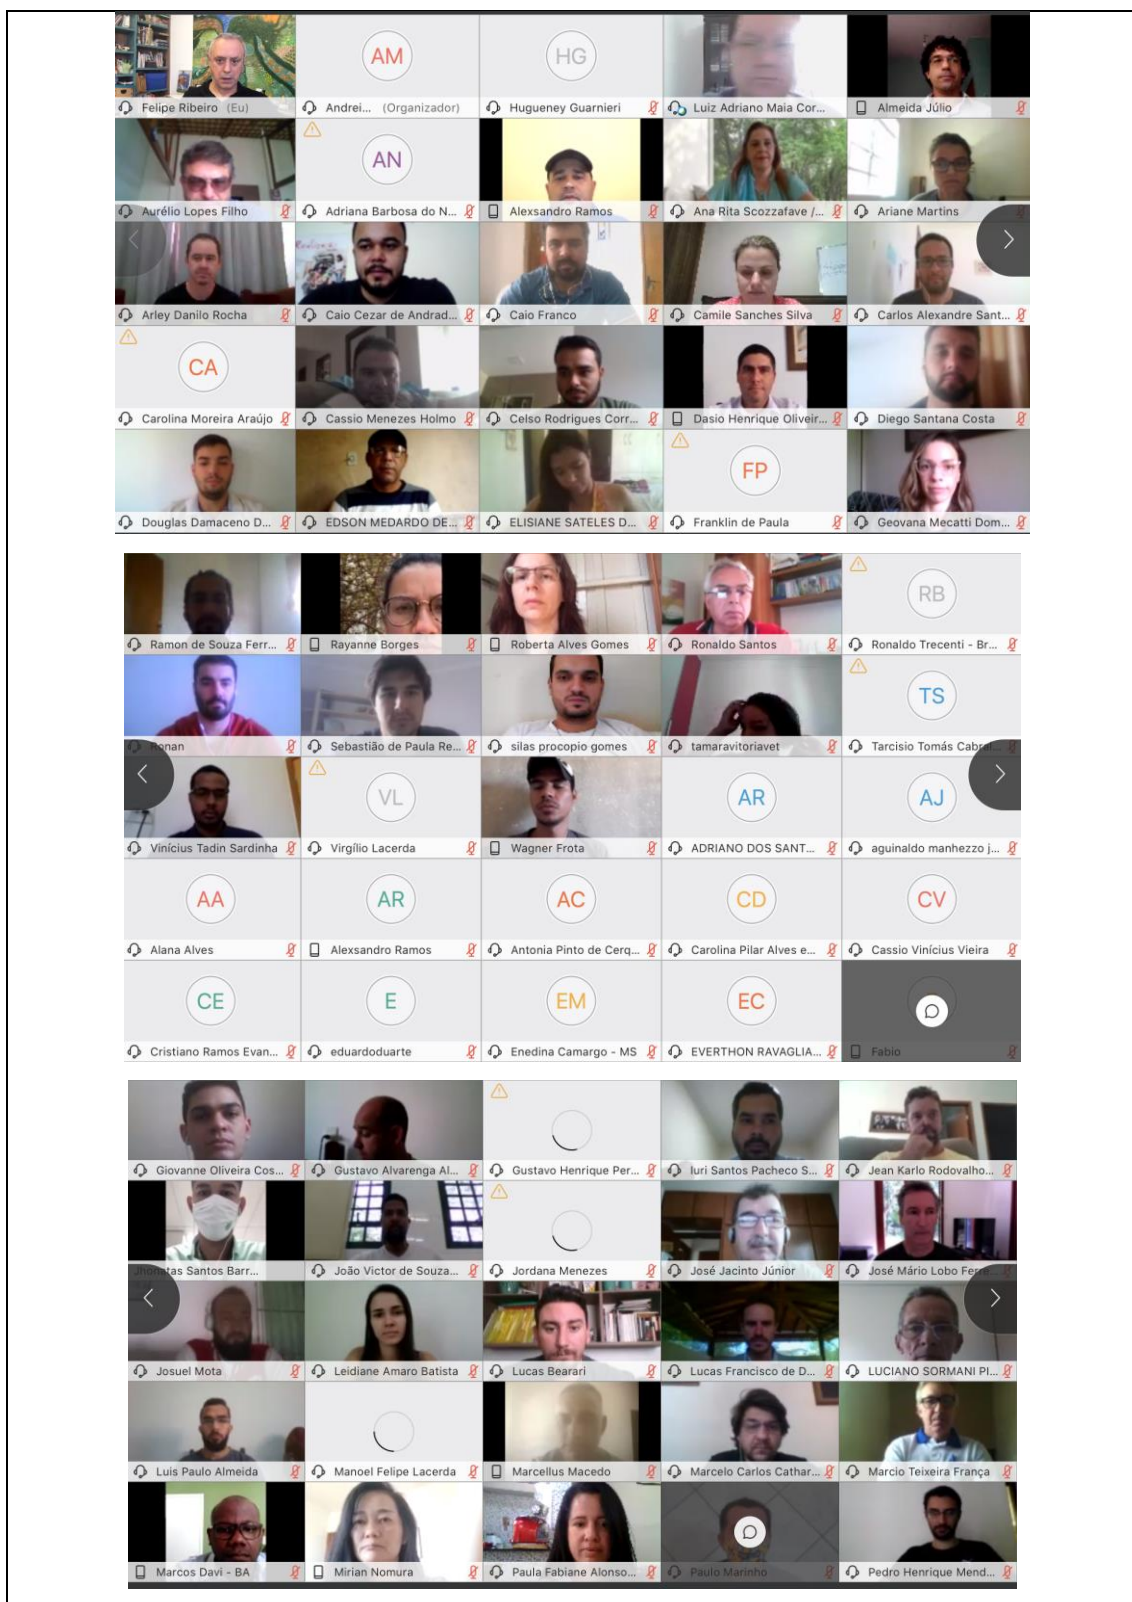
AM
HG
Felipe Ribeiro (Eu)
Andrei... (Organizador)
Hugueney Guarnieri
Luiz Adriano Maia Cor...
Almeida Júlio
AN
Aurélio Lopes Filho
Adriana Barbosa do N...
Alexsandro Ramos
Ana Rita Scozzafave /...
Ariane Martins
Arley Danilo Rocha
Caio Cezar de Andrad...
Caio Franco
Camile Sanches Silva
Carlos Alexandre Sant...
CA
Carolina Moreira Araújo
Cassio Menezes Holmo
Celso Rodrigues Corr...
Dasio Henrique Oliveir...
Diego Santana Costa
FP
Douglas Damaceno D...
EDSON MEDARDO DE...
ELISIANE SATELES D...
Franklin de Paula
Geovana Mecatti Dom...

RB
Ramon de Souza Ferr...
Rayanne Borges
Roberta Alves Gomes
Ronaldo Santos
Ronaldo Trecenti - Br...
TS
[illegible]nan
Sebastião de Paula Re...
silas procopio gomes
tamaravitoriavet
Tarcisio Tomás Cabr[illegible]
VL
AR
AJ
Vinícius Tadin Sardinha
Virgílio Lacerda
Wagner Frota
ADRIANO DOS SANT...
aguinaldo manhezzo j...
AA
AR
AC
CD
CV
Alana Alves
Alexsandro Ramos
Antonia Pinto de Cerq...
Carolina Pilar Alves e...
Cassio Vinícius Vieira
CE
E
EM
EC
Cristiano Ramos Evan...
eduardoduarte
Enedina Camargo - MS
EVERTHON RAVAGLIA...
Fabio

Giovanne Oliveira Cos...
Gustavo Alvarenga Al...
Gustavo Henrique Per...
Iuri Santos Pacheco S...
Jean Karlo Rodovalho...
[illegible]as Santos Barr...
João Victor de Souza...
Jordana Menezes
José Jacinto Júnior
José Mário Lobo Fe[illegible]
Josuel Mota
Leidiane Amaro Batista
Lucas Bearari
Lucas Francisco de D...
LUCIANO SORMANI PI...
Luis Paulo Almeida
Manoel Felipe Lacerda
Marcellus Macedo
Marcelo Carlos Cathar...
Marcio Teixeira França
Marcos Davi - BA
Mirian Nomura
Paula Fabiane Alonso...
Paulo Marinho
Pedro Henrique Mend...